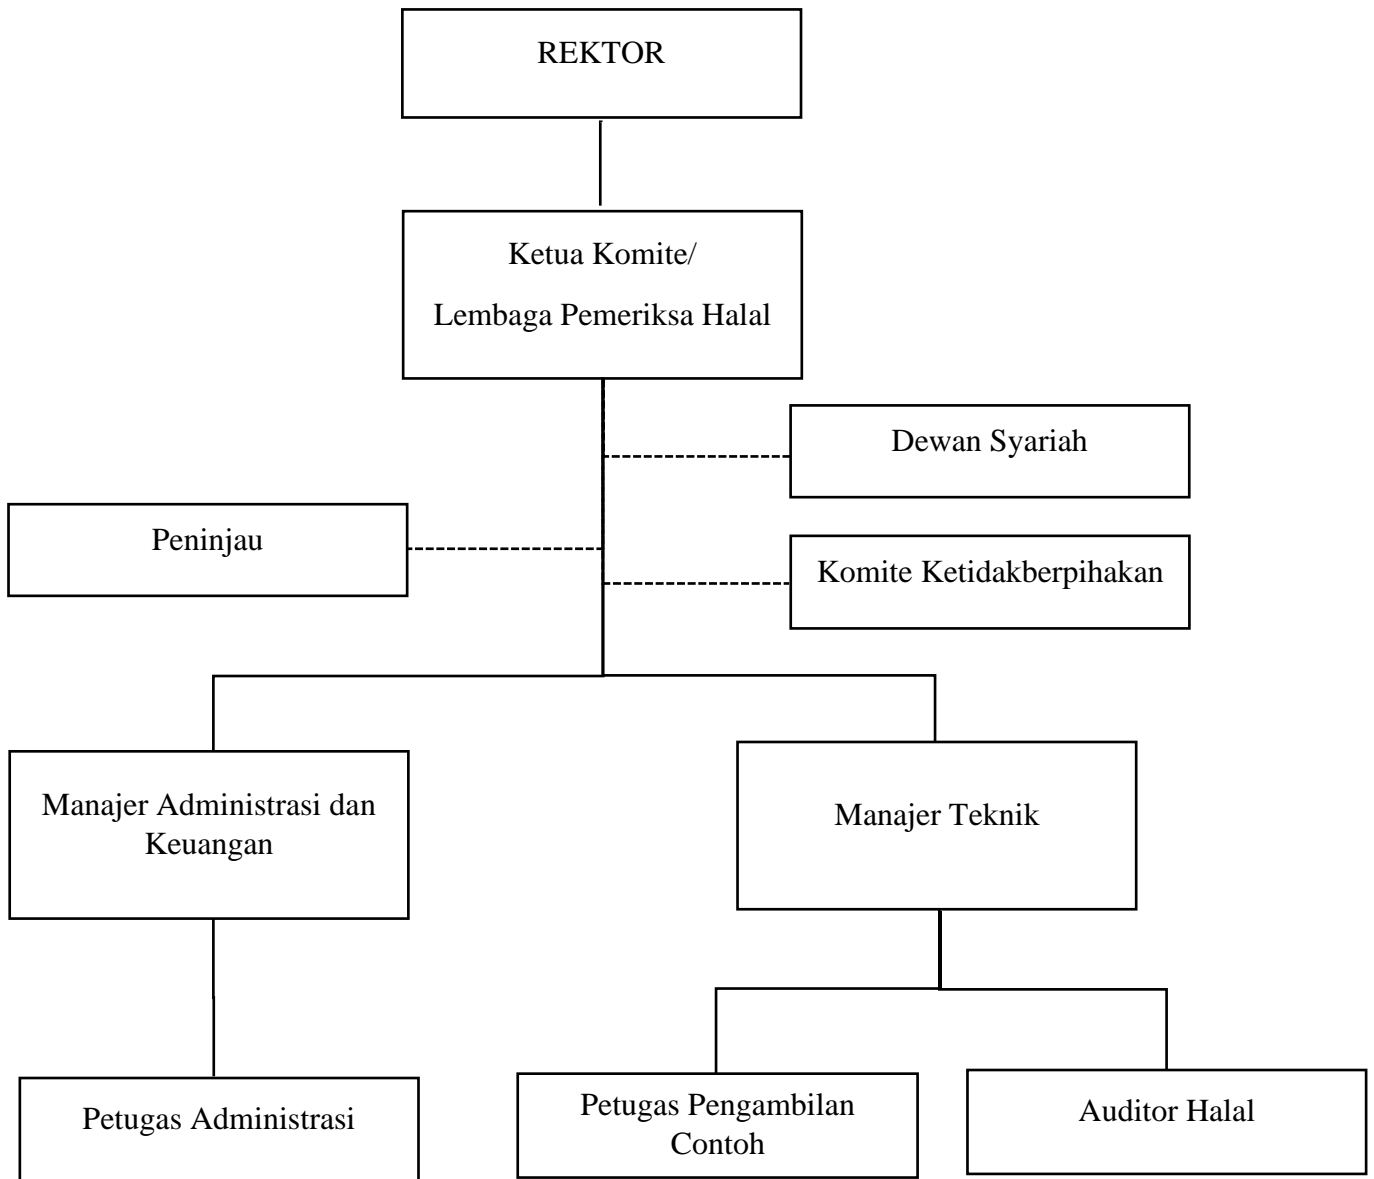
REKTOR

Ketua Komite/
Lembaga Pemeriksa Halal

Dewan Syariah

Peninjau

Komite Ketidakberpihakan

Manajer Administrasi dan Keuangan

Manajer Teknik

Petugas Administrasi

Petugas Pengambilan Contoh

Auditor Halal